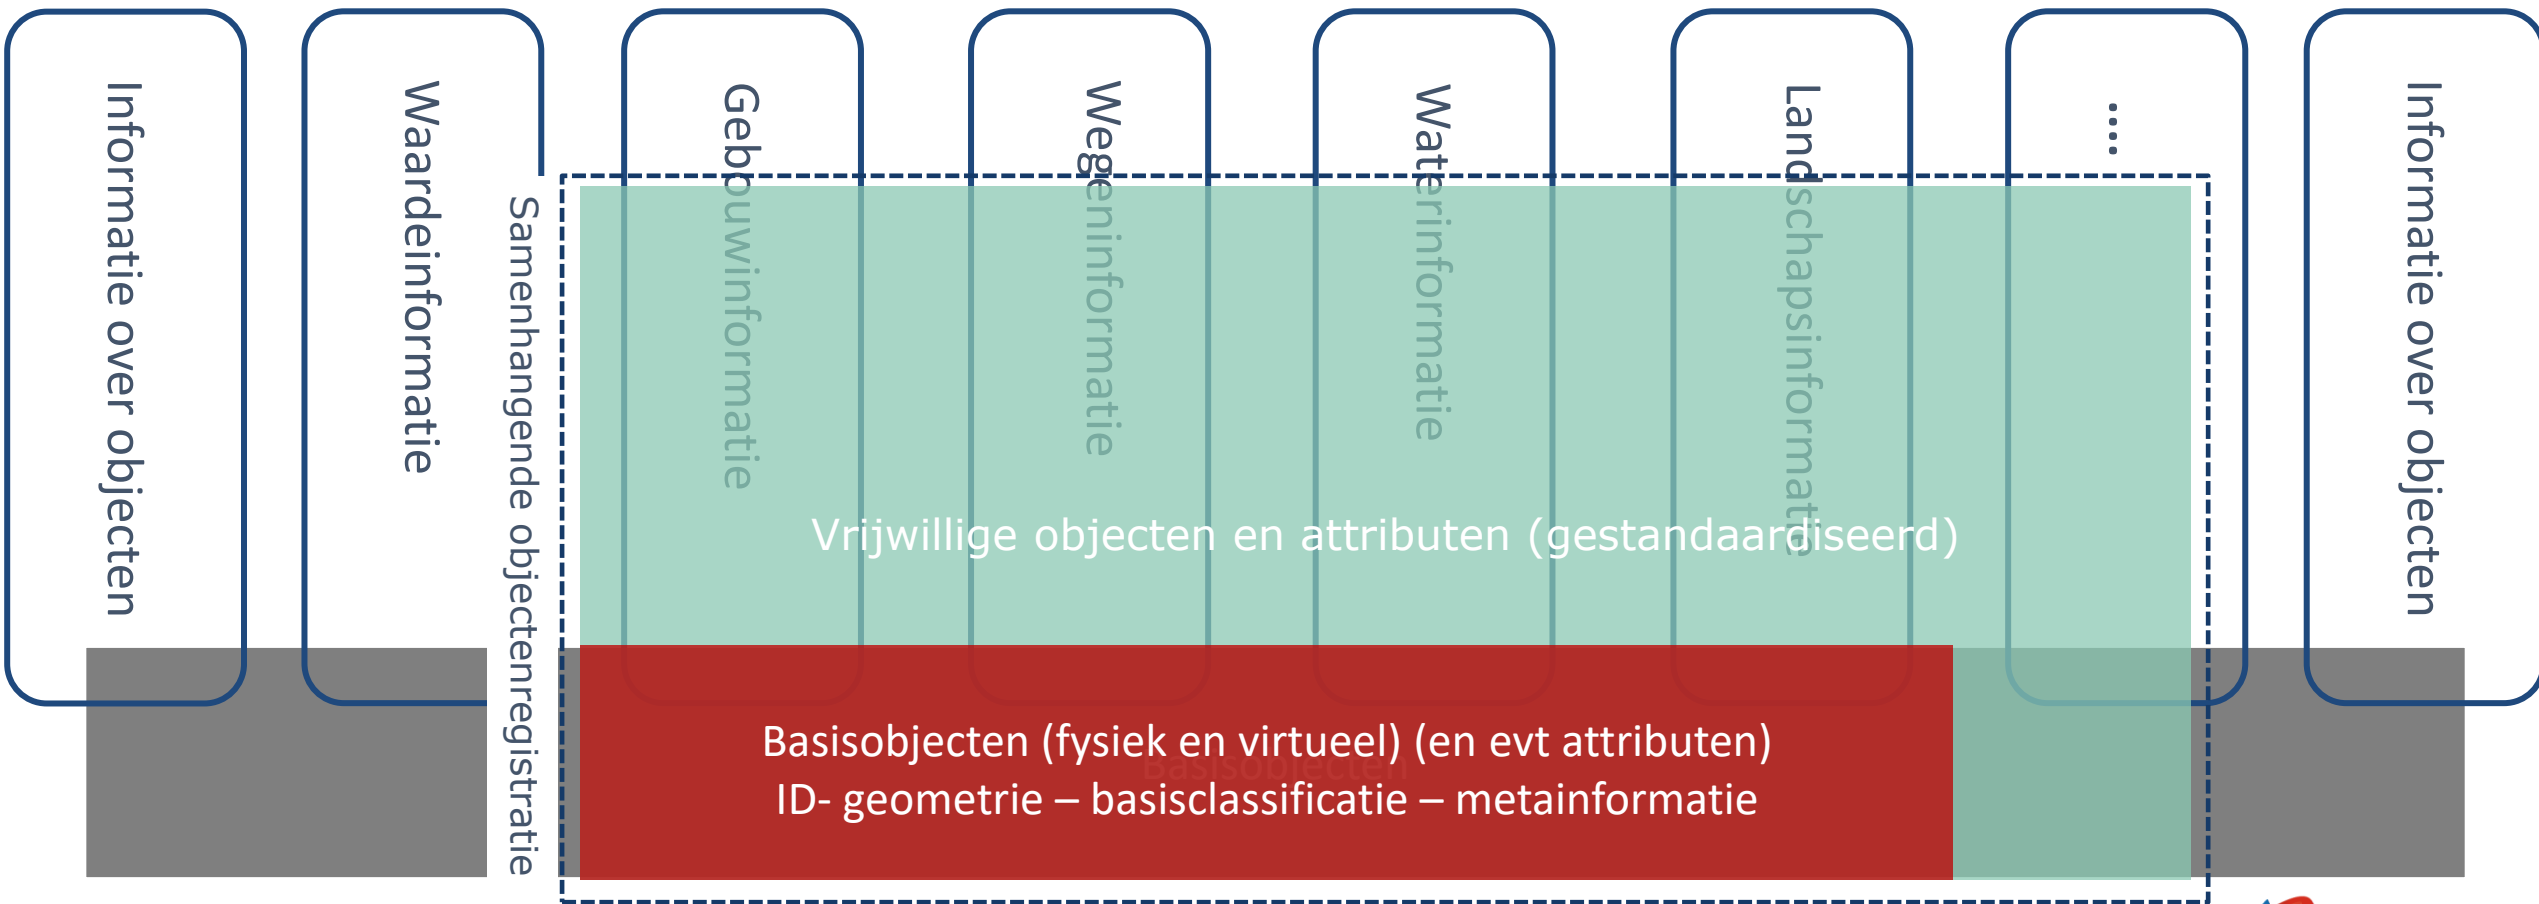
Informatie over objecten

Waardeinformatie

Samenhangende objectenregistratie

Gebouwinformatie

Wegeninformatie

Waterinformatie

Landschapsinformatie

...

Informatie over objecten

Vrijwillige objecten en attributen (gestandaardiseerd)

Basisobjecten (fysiek en virtueel) (en evt attributen)
ID- geometrie – basisclassificatie – metainformatie

Basisobjecten